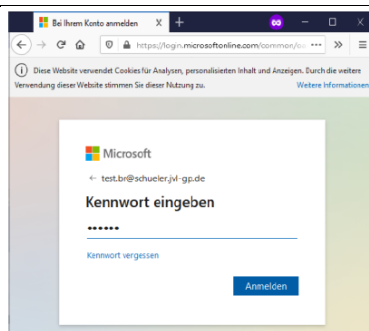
Bei Ihrem Konto anmelden X +

https://login.microsoftonline.com/common/o ••• »

Diese Website verwendet Cookies für Analysen, personalisierten Inhalt und Anzeigen. Durch die weitere Verwendung dieser Website stimmen Sie dieser Nutzung zu. Weitere Informationen

Microsoft

← test.br@schueler.jvl-gp.de

Kennwort eingeben

••••••

Kennwort vergessen

Anmelden